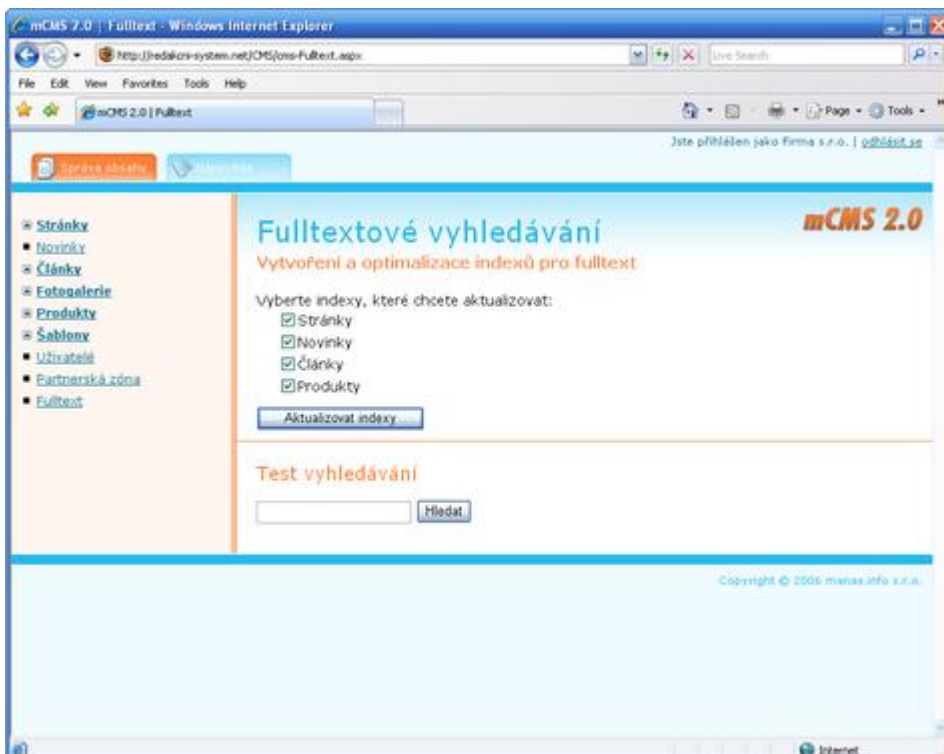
mCMS 2.0 | Fulltext - Windows Internet Explorer

http://redakcni-system.net/CMS/cms-Fulltext.aspx

Live Search

File Edit View Favorites Tools Help

mCMS 2.0 | Fulltext

Page Tools

Jste přihlášen jako Firma s.r.o. | odhlásit se

Správa obsahu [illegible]

Stránky
Novinky
Články
Fotogalerie
Produkty
Šablony
Uživatelé
Partnerská zóna
Fulltext

mCMS 2.0

Fulltextové vyhledávání

Vytvoření a optimalizace indexů pro fulltext

Vyberte indexy, které chcete aktualizovat:

Stránky
Novinky
Články
Produkty

Aktualizovat indexy

Test vyhledávání

Hledat

Copyright © 2006 manas.info s.r.o.

Internet